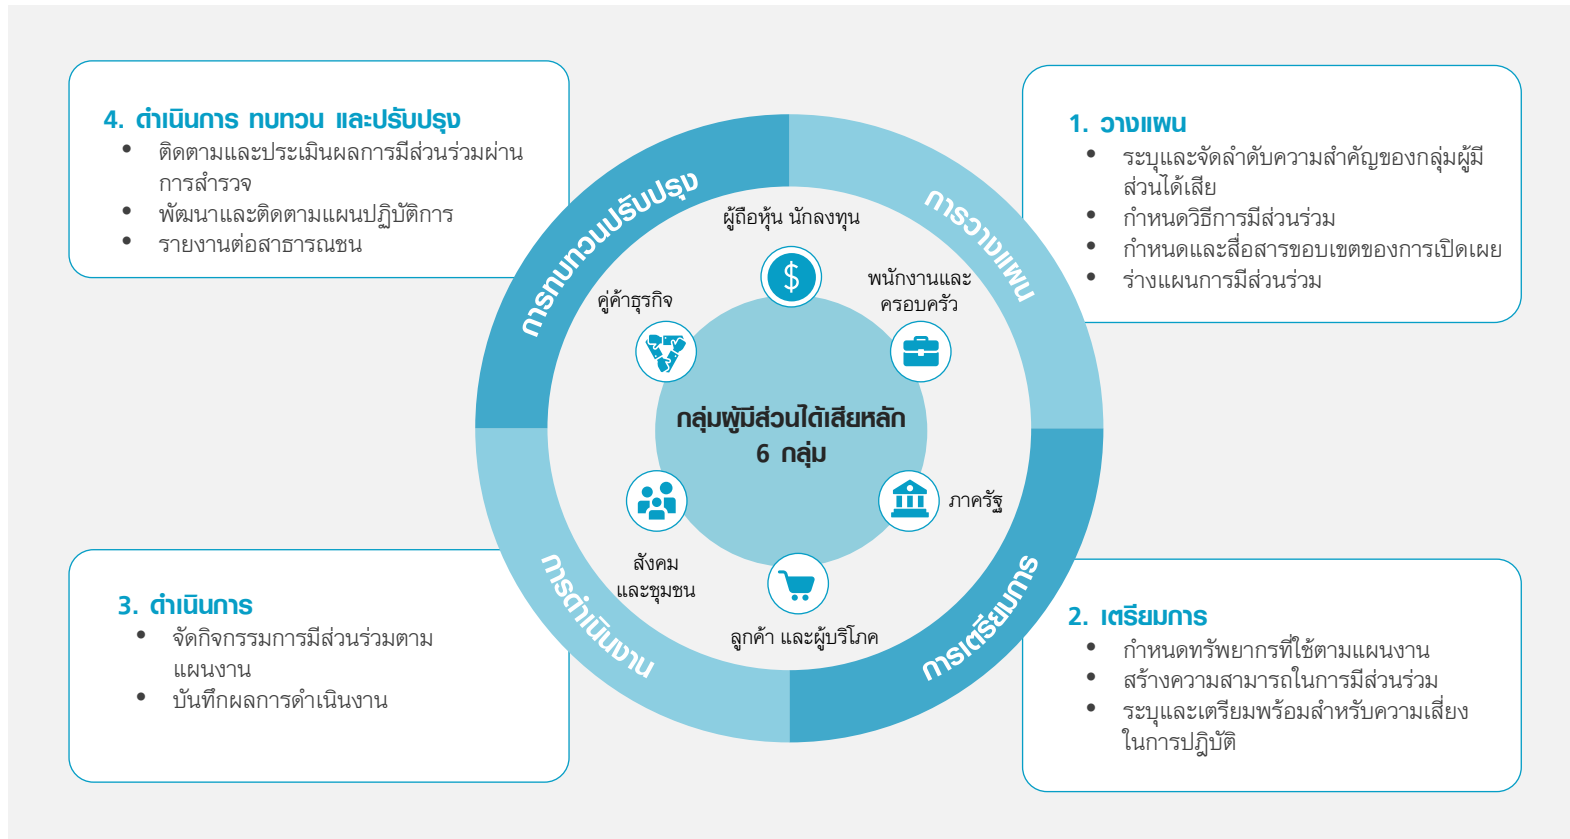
4. ดำเนินการ ทบทวน และปรับปรุง
- ติดตามและประเมินผลการมีส่วนร่วมผ่านการสำรวจ
- พัฒนาและติดตามแผนปฏิบัติการ
- รายงานต่อสาธารณชน

1. วางแผน
- ระบุและจัดลำดับความสำคัญของกลุ่มผู้มีส่วนได้เสีย
- กำหนดวิธีการมีส่วนร่วม
- กำหนดและสื่อสารขอบเขตของการเปิดเผย
- ร่างแผนการมีส่วนร่วม

การทบทวนปรับปรุง

การวางแผน

การดำเนินงาน

การเตรียมการ

ผู้ถือหุ้น นักลงทุน

พนักงานและครอบครัว

คู่ค้าธุรกิจ

กลุ่มผู้มีส่วนได้เสียหลัก 6 กลุ่ม

สังคมและชุมชน

ภาครัฐ

ลูกค้า และผู้บริโภค

3. ดำเนินการ
- จัดกิจกรรมการมีส่วนร่วมตามแผนงาน
- บันทึกผลการดำเนินงาน

2. เตรียมการ
- กำหนดทรัพยากรที่ใช้ตามแผนงาน
- สร้างความสามารถในการมีส่วนร่วม
- ระบุและเตรียมพร้อมสำหรับความเสี่ยงในการปฏิบัติ